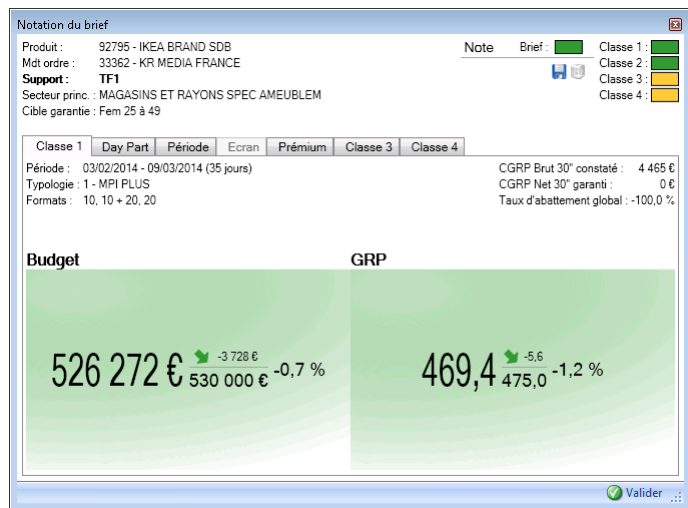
Notation du brief

Produit : 92795 - IKEA BRAND SDB
Mdt ordre : 33362 - KR MEDIA FRANCE
Support : TF1
Secteur princ. : MAGASINS ET RAYONS SPEC AMEUBLEM
Cible garantie : Fem 25 à 49

Note Brief :

Classe 1 :
Classe 2 :
Classe 3 :
Classe 4 :

Classe 1 | Day Part | Période | Ecran | Prémium | Classe 3 | Classe 4

Période : 03/02/2014 - 09/03/2014 (35 jours)
Typologie : 1 - MPI PLUS
Formats : 10, 10 + 20, 20

CGRP Brut 30" constaté : 4 465 €
CGRP Net 30" garanti : 0 €
Taux d'abattement global : -100,0 %

Budget

526 272 € -3 728 € 530 000 € -0,7 %

GRP

469,4 -5,6 475,0 -1,2 %

Valider